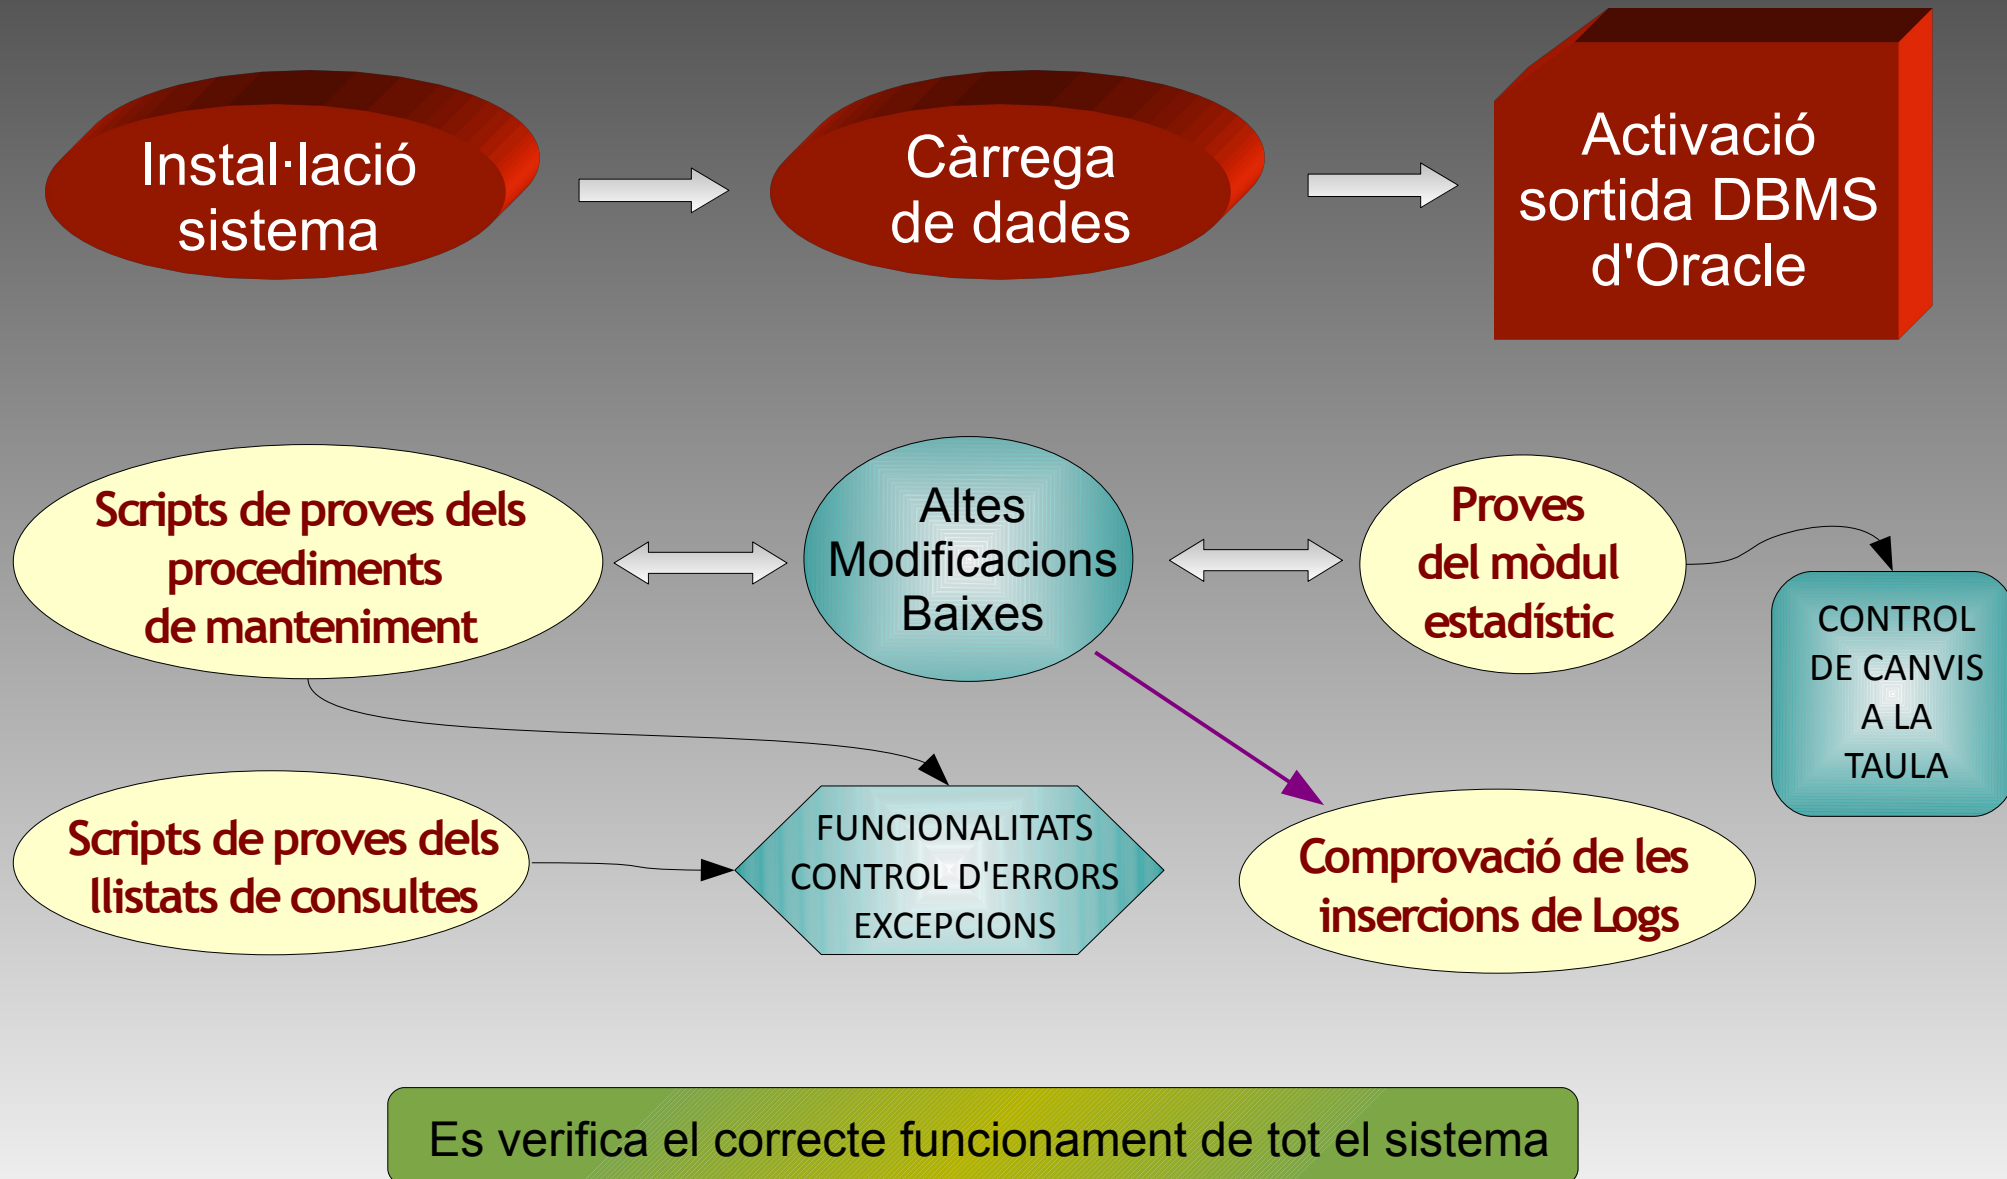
Instal·lació sistema

Càrrega de dades

Activació sortida DBMS d'Oracle

Scripts de proves dels procediments de manteniment

Altes Modificacions Baixes

Proves del mòdul estadístic

CONTROL DE CANVIS A LA TAULA

Scripts de proves dels llistats de consultes

FUNCIONALITATS CONTROL D'ERRORS EXCEPCIONS

Comprovació de les insercions de Logs

Es verifica el correcte funcionament de tot el sistema